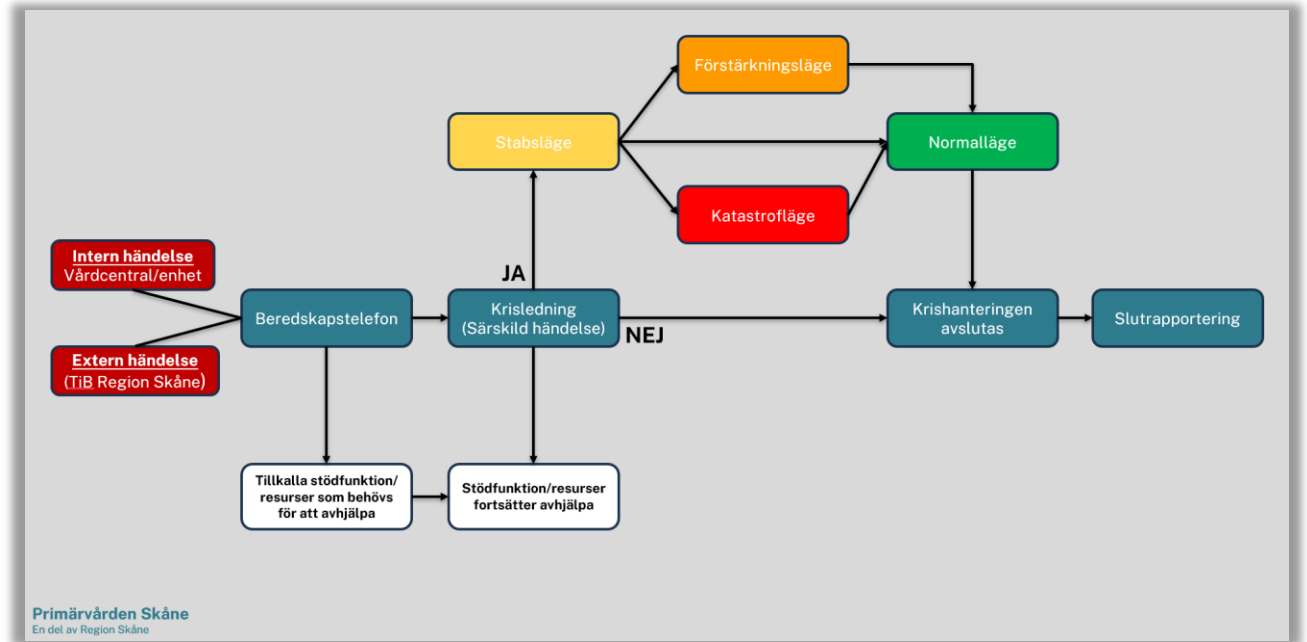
Förstärkningsläge

Stabsläge

Normalläge

Katastrofläge

Intern händelse
Vårdcentral/enhet

JA

Beredskapstelefon

Krisledning
(Särskild händelse)

NEJ

Krishanteringen avslutas

Slutrapportering

Extern händelse
(TiB Region Skåne)

Tillkalla stödfunktion/ resurser som behövs för att avhjälpa

Stödfunktion/resurser fortsätter avhjälpa

Primärvården Skåne
En del av Region Skåne